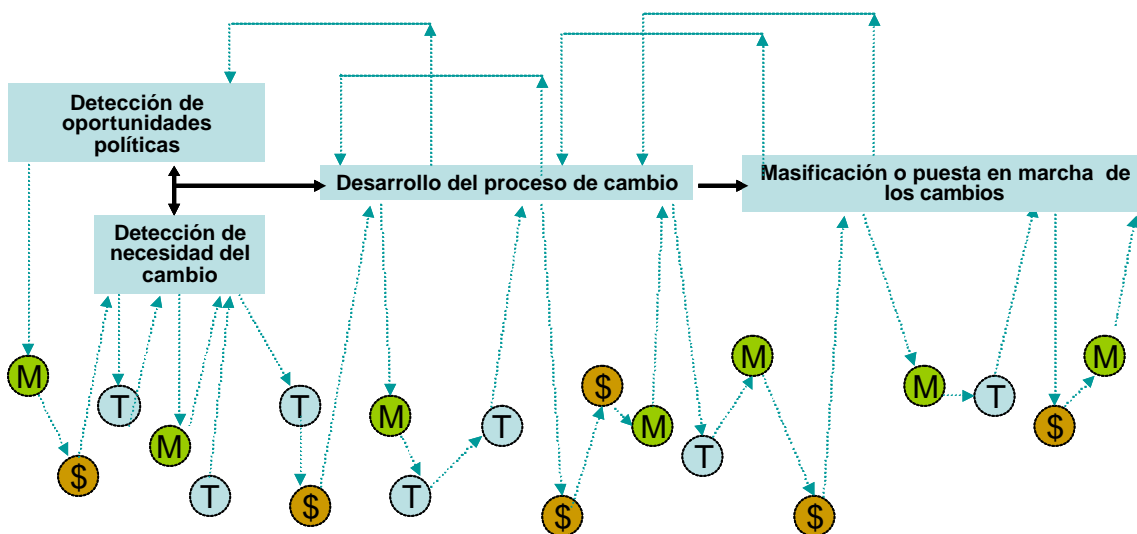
Detección de oportunidades políticas

Desarrollo del proceso de cambio

Masificación o puesta en marcha de los cambios

Detección de necesidad del cambio

M

T

$

M

T

T

$

M

T

T

$

M

T

M

$

M

T

$

M